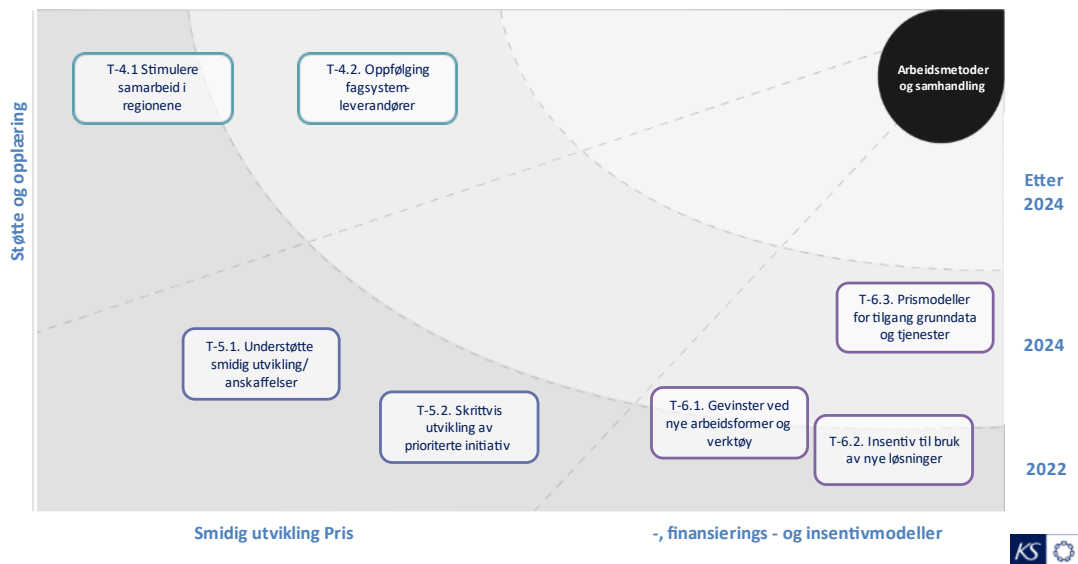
Støtte og opplæring

T-4.1 Stimulere samarbeid i regionene

T-4.2. Oppfølging fagsystem-leverandører

Arbeidsmetoder og samhandling

Etter 2024

T-6.3. Prismodeller for tilgang grunndata og tjenester

2024

T-5.1. Understøtte smidig utvikling/ anskaffelser

T-5.2. Skrittvis utvikling av prioriterte initiativ

T-6.1. Gevinster ved nye arbeidsformer og verktøy

T-6.2. Insentiv til bruk av nye løsninger

2022

Smidig utvikling Pris

-, finansierings - og insentivmodeller

KS